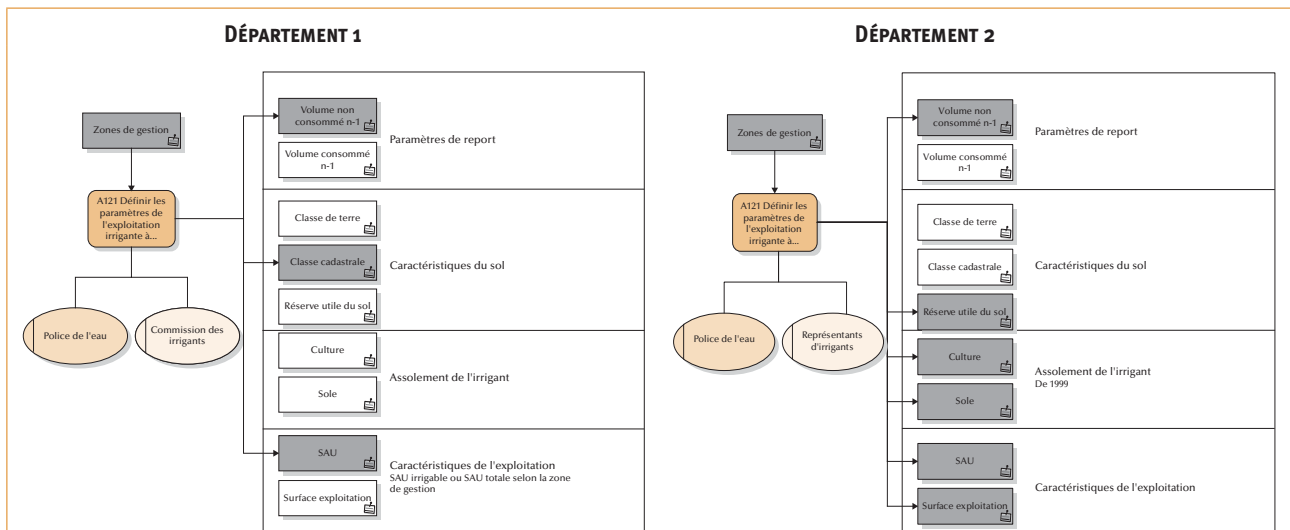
DÉPARTEMENT 1

Zones de gestion

A121 Définir les paramètres de l'exploitation irrigante à...

Police de l'eau

Commission des irrigants

Volume non consommé n-1

Volume consommé n-1

Paramètres de report

Classe de terre

Classe cadastrale

Réserve utile du sol

Caractéristiques du sol

Culture

Sole

Assolement de l'irrigant

SAU

Surface exploitation

Caractéristiques de l'exploitation
SAU irrigable ou SAU totale selon la zone de gestion

DÉPARTEMENT 2

Zones de gestion

A121 Définir les paramètres de l'exploitation irrigante à...

Police de l'eau

Représentants d'irrigants

Volume non consommé n-1

Volume consommé n-1

Paramètres de report

Classe de terre

Classe cadastrale

Réserve utile du sol

Caractéristiques du sol

Culture

Sole

Assolement de l'irrigant
De 1999

SAU

Surface exploitation

Caractéristiques de l'exploitation